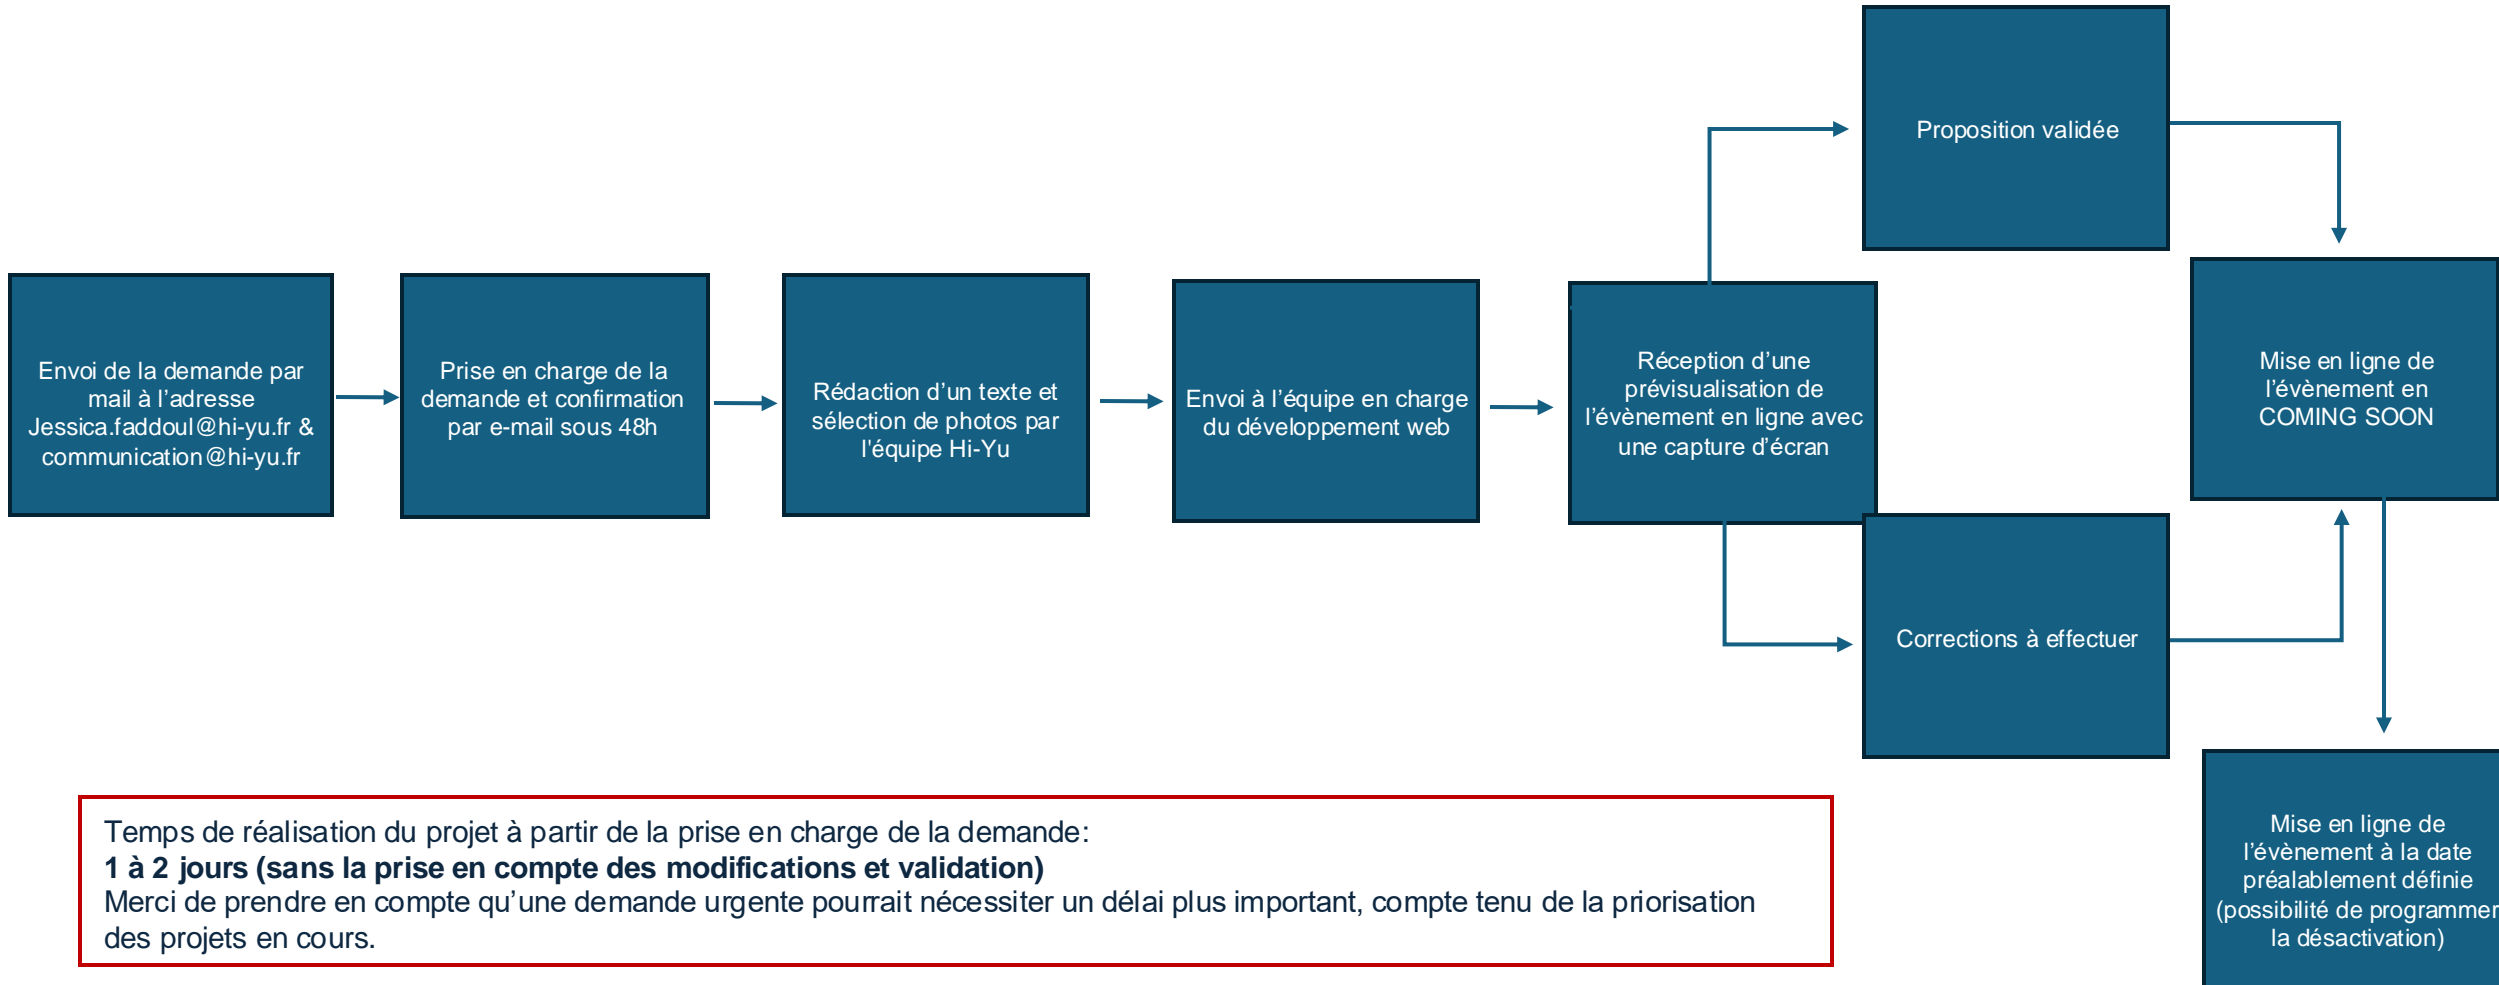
Envoi de la demande par mail à l’adresse Jessica.faddoul@hi-yu.fr & communication@hi-yu.fr

Prise en charge de la demande et confirmation par e-mail sous 48h

Rédaction d’un texte et sélection de photos par l’équipe Hi-Yu

Envoi à l’équipe en charge du développement web

Réception d’une prévisualisation de l’évènement en ligne avec une capture d’écran

Proposition validée

Corrections à effectuer

Mise en ligne de l’évènement en COMING SOON

Mise en ligne de l’évènement à la date préalablement définie (possibilité de programmer la désactivation)

Temps de réalisation du projet à partir de la prise en charge de la demande:
**1 à 2 jours (sans la prise en compte des modifications et validation)**
Merci de prendre en compte qu’une demande urgente pourrait nécessiter un délai plus important, compte tenu de la priorisation des projets en cours.